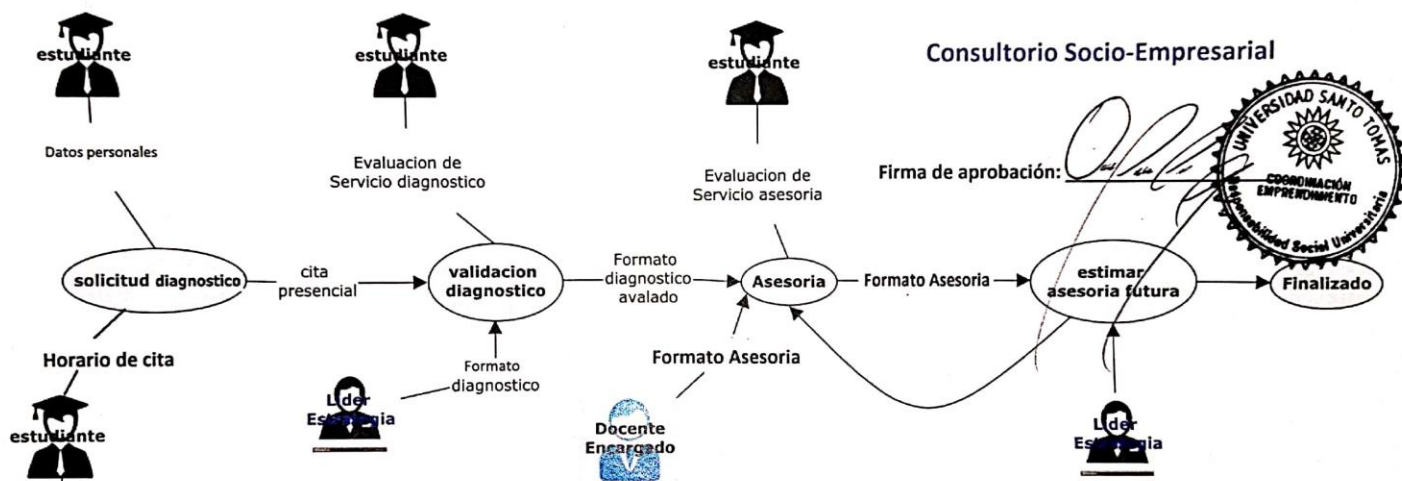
estudiante

estudiante

estudiante

Consultorio Socio-Empresarial

Datos personales

Evaluacion de Servicio diagnostico

Evaluacion de Servicio asesoria

Firma de aprobación:

UNIVERSIDAD SANTO TOMAS
COORDINACIÓN EMPRENDIMIENTO
Responsabilidad Social Universitaria

solicitud diagnostico

cita presencial

validacion diagnostico

Formato diagnostico avalado

Asesoria

Formato Asesoria

estimar asesoria futura

Finalizado

Horario de cita

Formato diagnostico

Formato Asesoria

estudiante

Lider Estrategia

Docente Encargado

Lider Estrategia